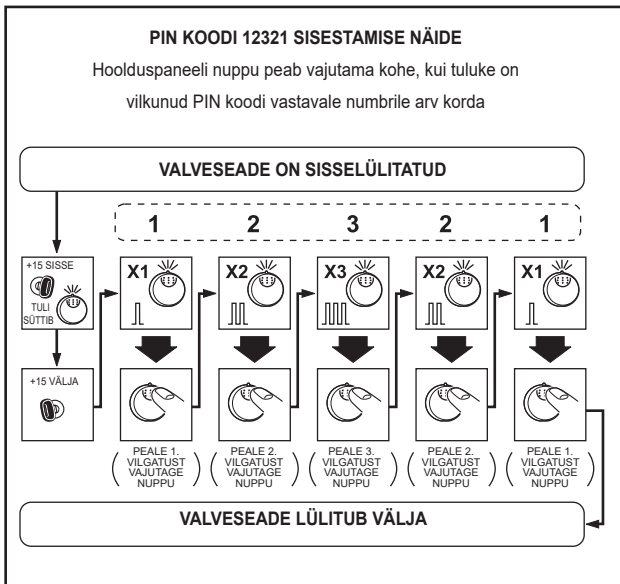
PIN KOODI 12321 SISESTAMISE NÄIDE

Hoolduspaneeli nuppu peab vajutama kohe, kui tuluke on vilkunud PIN koodi vastavale numbrile arv korda

VALVESEADE ON SISSELÜLITATUD

1 2 3 2 1

+15 SISSE

TULI SÜTTIB

+15 VÄLJA

X1 X2 X3 X2 X1

PEALE 1. VILGATUST VAJUTAGE NUPPU

PEALE 2. VILGATUST VAJUTAGE NUPPU

PEALE 3. VILGATUST VAJUTAGE NUPPU

PEALE 2. VILGATUST VAJUTAGE NUPPU

PEALE 1. VILGATUST VAJUTAGE NUPPU

VALVESEADE LÜLITUB VÄLJA